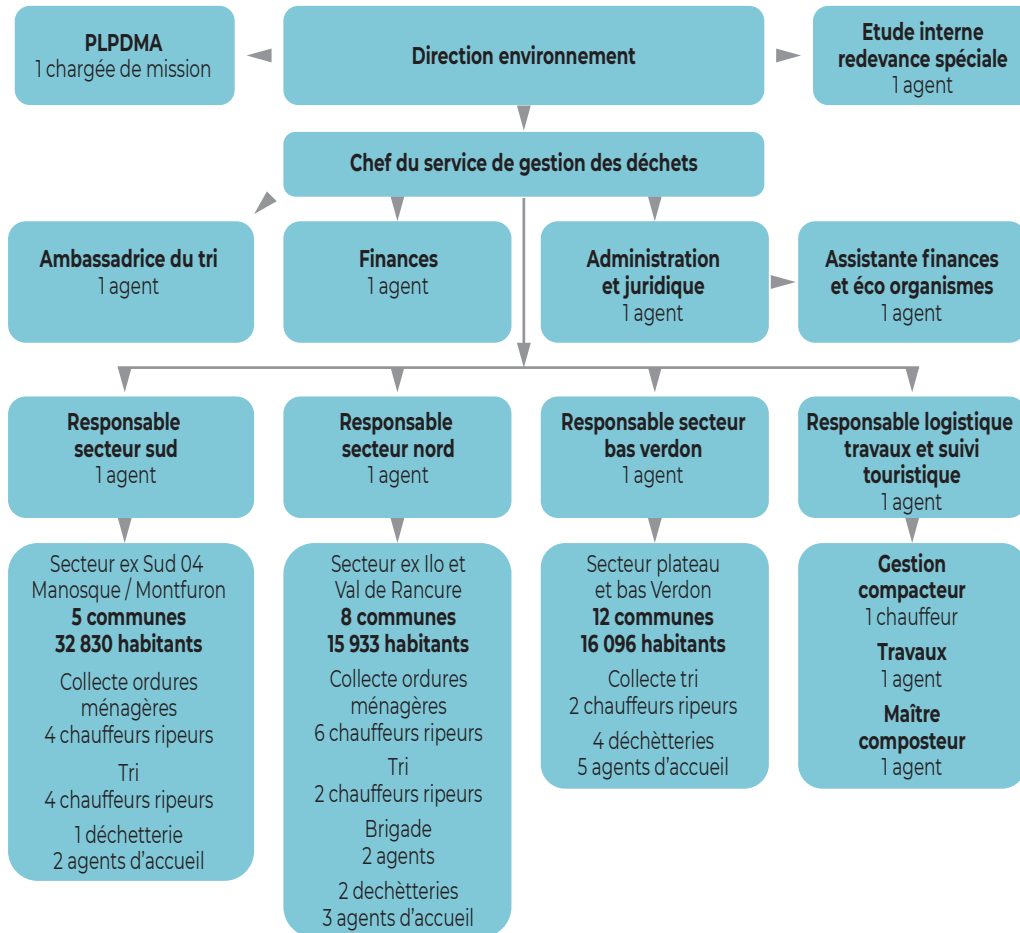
PLPDMA
1 chargée de mission

Direction environnement

Etude interne redevance spéciale
1 agent

Chef du service de gestion des déchets

Ambassadrice du tri
1 agent

Finances
1 agent

Administration et juridique
1 agent

Assistante finances et éco organismes
1 agent

Responsable secteur sud
1 agent

Responsable secteur nord
1 agent

Responsable secteur bas verdon
1 agent

Responsable logistique travaux et suivi touristique
1 agent

Secteur ex Sud 04 Manosque / Montfuron
5 communes
32 830 habitants
Collecte ordures ménagères
4 chauffeurs ripeurs
Tri
4 chauffeurs ripeurs
1 déchetterie
2 agents d'accueil

Secteur ex Ilo et Val de Rancure
8 communes
15 933 habitants
Collecte ordures ménagères
6 chauffeurs ripeurs
Tri
2 chauffeurs ripeurs
Brigade
2 agents
2 dechètteries
3 agents d'accueil

Secteur plateau et bas Verdon
12 communes
16 096 habitants
Collecte tri
2 chauffeurs ripeurs
4 déchètteries
5 agents d'accueil

Gestion compacteur
1 chauffeur
Travaux
1 agent
Maître composteur
1 agent